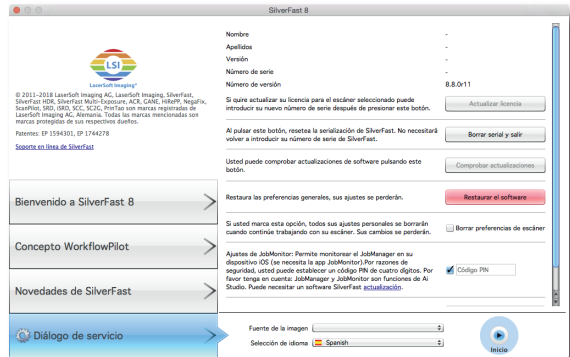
SilverFast 8

LSI
LaserSoft Imaging®

© 2011–2018 LaserSoft Imaging AG, LaserSoft Imaging, SilverFast, SilverFast HDR, SilverFast Multi-Exposure, ACR, GANE, HiRePP, NegaFix, ScanPilot, SRD, iSRD, SCC, SCJC, PrinTao son marcas registradas de LaserSoft Imaging AG, Alemania. Todas las marcas mencionadas son marcas protegidas de sus respectivos dueños.

Patentes: EP 1594301, EP 1744278

Soporte en línea de SilverFast

Bienvenido a SilverFast 8

Concepto WorkflowPilot

Novedades de SilverFast

Diálogo de servicio

| Nombre | - |
|---|---|
| Apellidos | - |
| Versión | - |
| Número de serie | - |
| Número de versión | 8.8.0r11 |

Si quiere actualizar su licencia para el escáner seleccionado puede introducir su nuevo número de serie después de presionar este botón.

Actualizar licencia

Al pulsar este botón, resetea la serialización de SilverFast. No necesitará volver a introducir su número de serie de SilverFast.

Borrar serial y salir

Usted puede comprobar actualizaciones de software pulsando este botón.

Comprobar actualizaciones

Restaura las preferencias generales, sus ajustes se perderán.

Restaurar el software

Si usted marca esta opción, todos sus ajustes personales se borrarán cuando continúe trabajando con su escáner. Sus cambios se perderán.

Borrar preferencias de escáner

Ajustes de JobMonitor: Permite monitorear el JobManager en su dispositivo iOS (se necesita la app JobMonitor).Por razones de seguridad, usted puede establecer un código PIN de cuatro dígitos. Por favor tenga en cuenta: JobManager y JobMonitor son funciones de Ai Studio. Puede necesitar un software SilverFast actualización.

Código PIN

Fuente de la imagen

Selección de idioma Spanish

Inicio